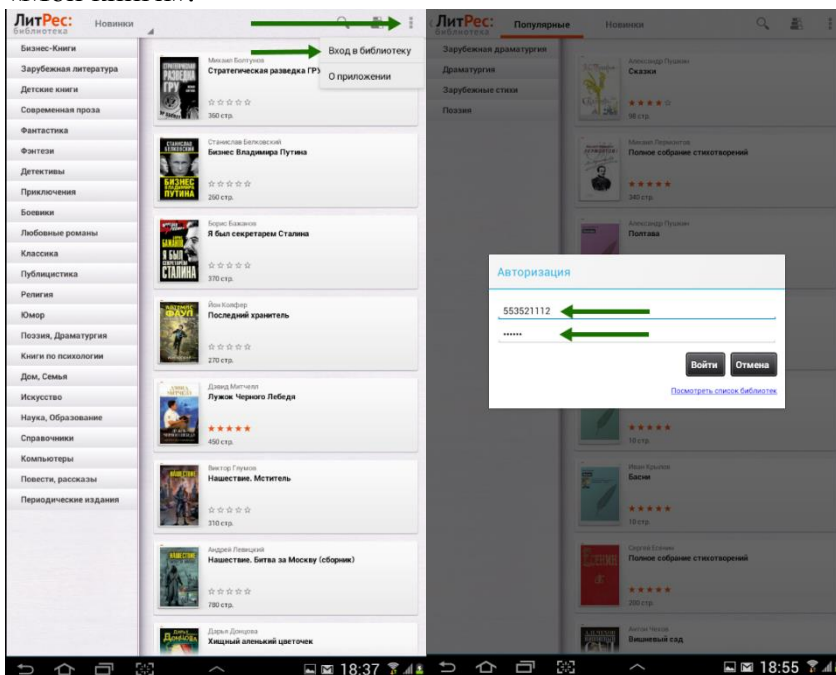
ЛитРес: библиотека
Новинки

Вход в библиотеку
О приложении

Бизнес-Книги
Зарубежная литература
Детские книги
Современная проза
Фантастика
Фэнтези
Детективы
Приключения
Боевики
Любовные романы
Классика
Публицистика
Религия
Юмор
Поэзия, Драматургия
Книги по психологии
Дом, Семья
Искусство
Наука, Образование
Справочники
Компьютеры
Повести, рассказы
Периодические издания

Михаил Болтунов
Стратегическая разведка ГРУ
350 стр.

Станислав Белковский
Бизнес Владимира Путина
260 стр.

Борис Бажанов
Я был секретарем Сталина
370 стр.

Йон Колфер
Последний хранитель
270 стр.

Дэвид Митчелл
Лужок Черного Лебедя
450 стр.

Виктор Глумов
Нашествие. Мститель
310 стр.

Андрей Левицкий
Нашествие. Битва за Москву (сборник)
780 стр.

Дарья Донцова
Хищный аленький цветочек

18:37

ЛитРес: библиотека
Популярные
Новинки

Зарубежная драматургия
Драматургия
Зарубежные стихи
Поэзия

Александр Пушкин
Сказки
98 стр.

Михаил Лермонтов
Полное собрание стихотворений
340 стр.

Александр Пушкин
Полтава

Авторизация
553521112
••••••
Войти
Отмена
Посмотреть список библиотек

10 стр.

Иван Крылов
Басни
10 стр.

Сергей Есенин
Полное собрание стихотворений
200 стр.

Антон Чехов
Вишневый сад

18:55